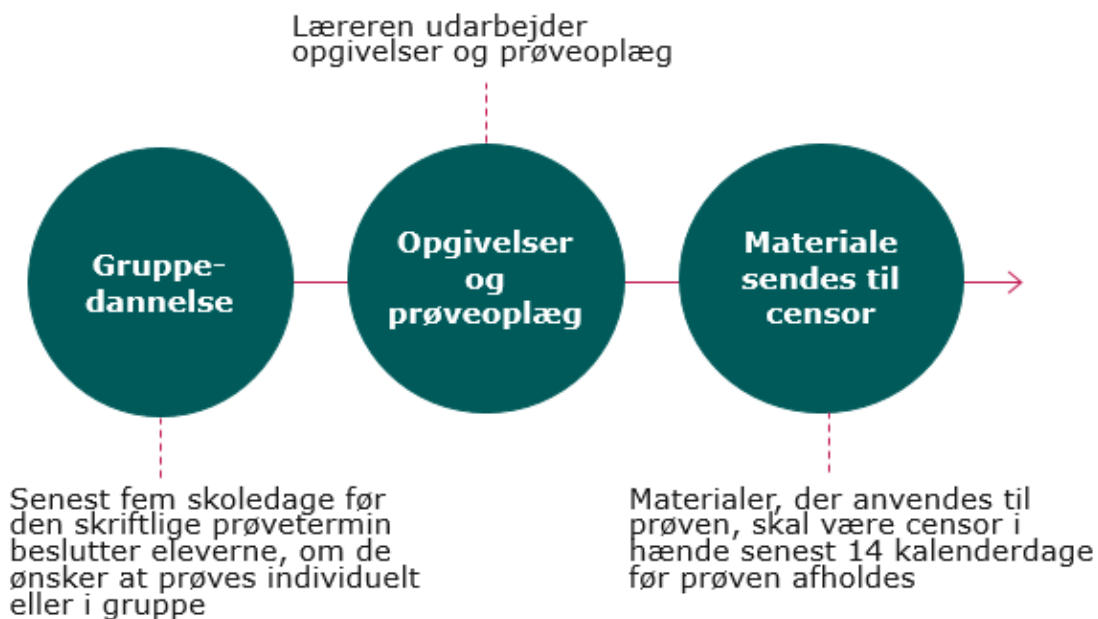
Læreren udarbejder opgivelser og prøveoplæg

Gruppe-dannelse

Opgivelser og prøveoplæg

Materiale sendes til censor

Senest fem skoledage før den skriftlige prøvetermin beslutter eleverne, om de ønsker at prøves individuelt eller i gruppe

Materialer, der anvendes til prøven, skal være censor i hænde senest 14 kalenderdage før prøven afholdes